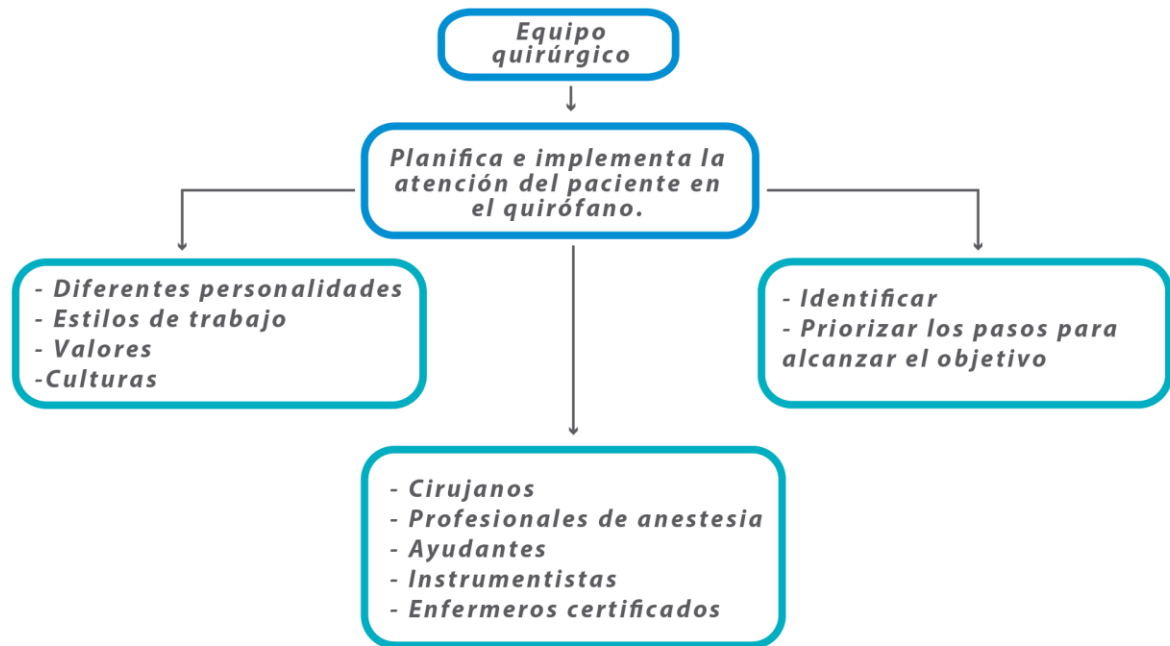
Equipo quirúrgico

Planifica e implementa la atención del paciente en el quirófano.

- Diferentes personalidades
- Estilos de trabajo
- Valores
-Culturas

- Identificar
- Priorizar los pasos para alcanzar el objetivo

- Cirujanos
- Profesionales de anestesia
- Ayudantes
- Instrumentistas
- Enfermeros certificados